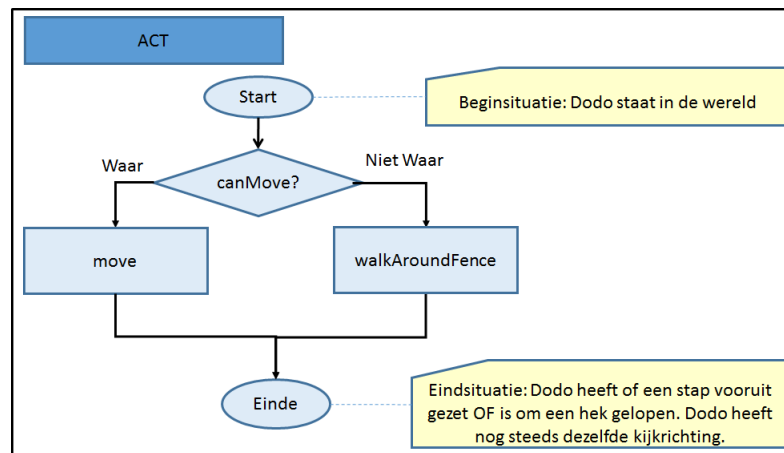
ACT

Start

Beginsituatie: Dodo staat in de wereld

Waar

canMove?

Niet Waar

move

walkAroundFence

Einde

Eindsituatie: Dodo heeft of een stap vooruit gezet OF is om een hek gelopen. Dodo heeft nog steeds dezelfde kijkrichting.